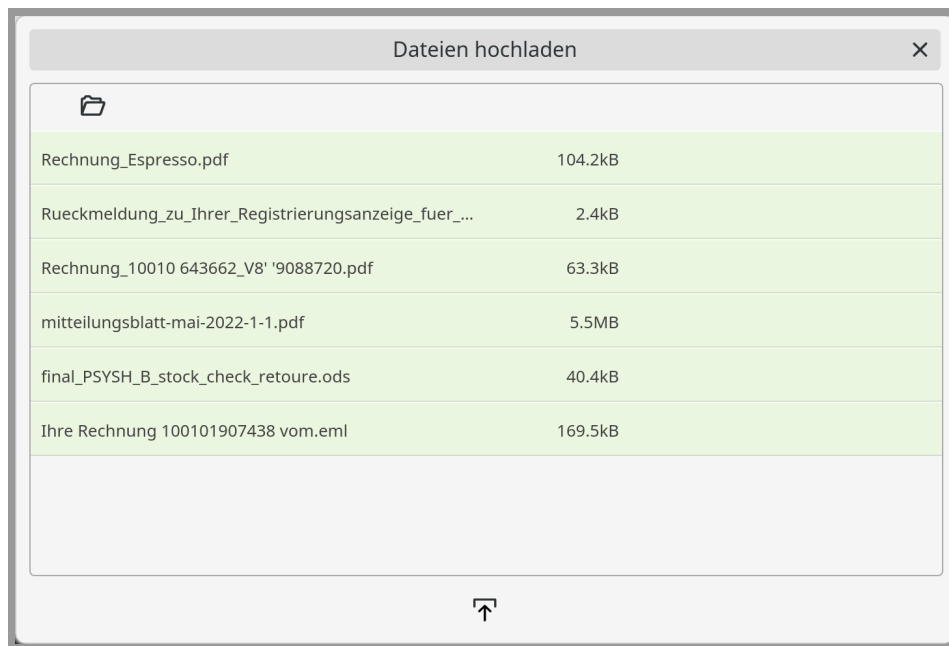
Dateien hochladen ×

| | |
|---|---|
| Rechnung_Espresso.pdf | 104.2kB |
| Rueckmeldung_zu_Ihrer_Registrierungsanzeige_fuer_... | 2.4kB |
| Rechnung_10010 643662_V8' '9088720.pdf | 63.3kB |
| mitteilungsblatt-mai-2022-1-1.pdf | 5.5MB |
| final_PSYSH_B_stock_check_retoure.ods | 40.4kB |
| Ihre Rechnung 100101907438 vom.eml | 169.5kB |